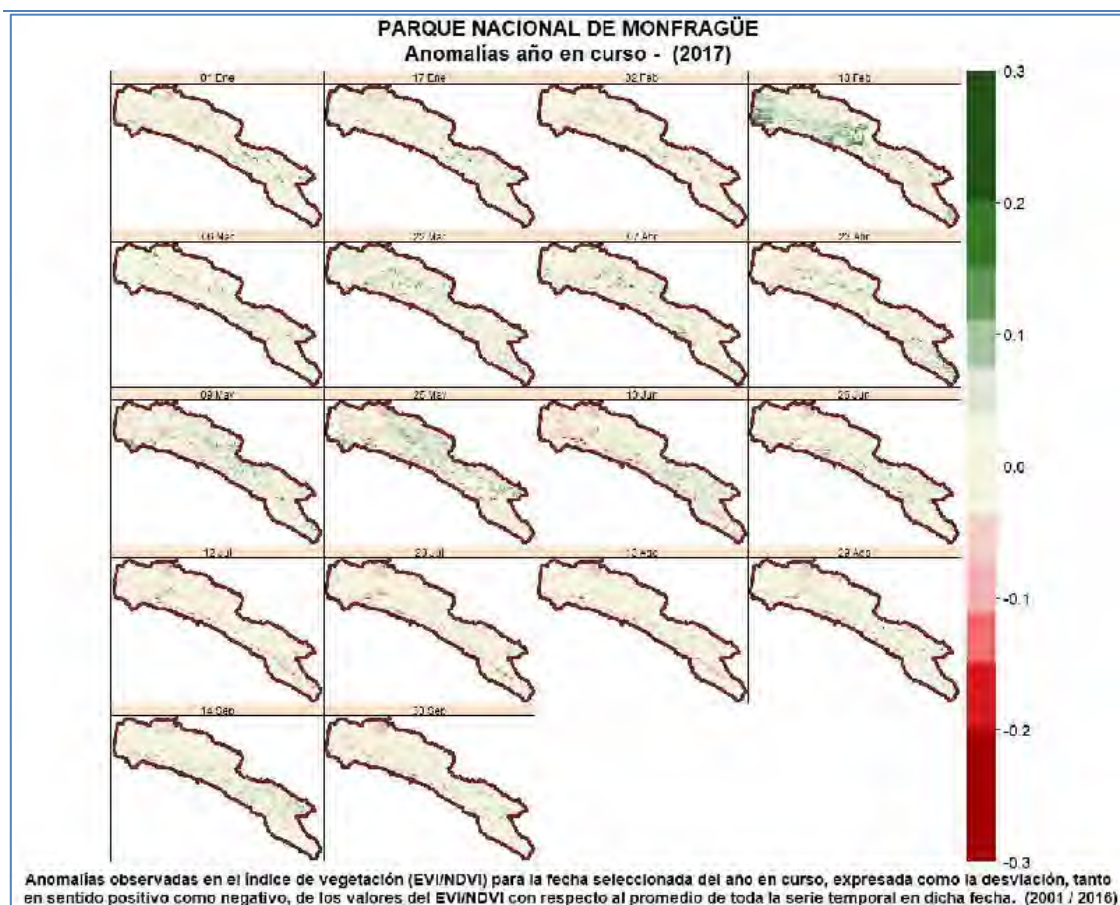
PARQUE NACIONAL DE MONFRAGÜE
Anomalias año en curso - (2017)

01 Ene

17 Ene

02 Feb

18 Feb

06 Mar

22 Mar

07 Abr

23 Abr

09 May

25 May

10 Jun

26 Jun

12 Jul

28 Jul

13 Ago

29 Ago

14 Sep

30 Sep

0.3

0.2

0.1

0.0

-0.1

-0.2

-0.3

Anomalias observadas en el índice de vegetación (EVI/NDVI) para la fecha seleccionada del año en curso, expresada como la desviación, tanto en sentido positivo como negativo, de los valores del EVI/NDVI con respecto al promedio de toda la serie temporal en dicha fecha. (2001 / 2016)